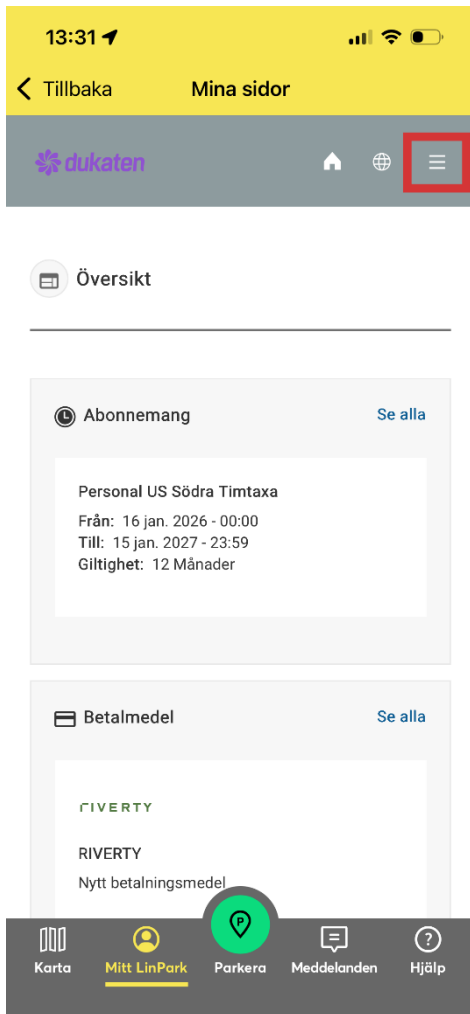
13:31

Tillbaka
Mina sidor

dukaten

Översikt

Abonnemang
Se alla

Personal US Södra Timtaxa
Från: 16 jan. 2026 - 00:00
Till: 15 jan. 2027 - 23:59
Giltighet: 12 Månader

Betalmedel
Se alla

RIVERTY

RIVERTY
Nytt betalningsmedel

Karta
Mitt LinPark
Parkera
Meddelanden
Hjälp